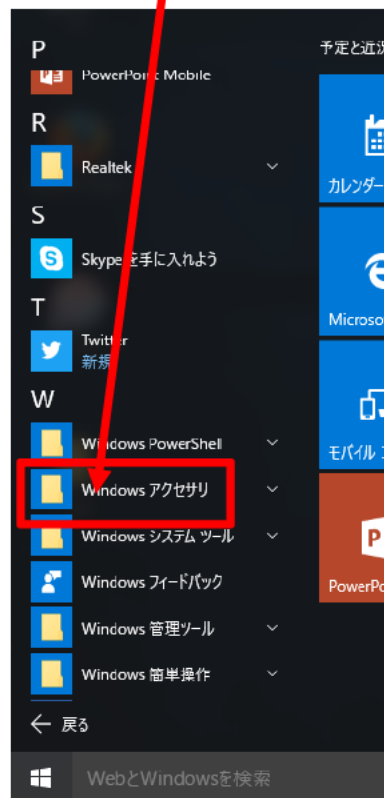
P

PowerPoint Mobile

R

Realtek

S

Skype を手に入れよう

T

Twitter
新規

W

Windows PowerShell

Windows アクセサリ

Windows システム ツール

Windows フィードバック

Windows 管理ツール

Windows 簡単操作

← 戻る

予定と近況

カレンダー

Microso

モバイル コ

PowerPo

WebとWindowsを検索